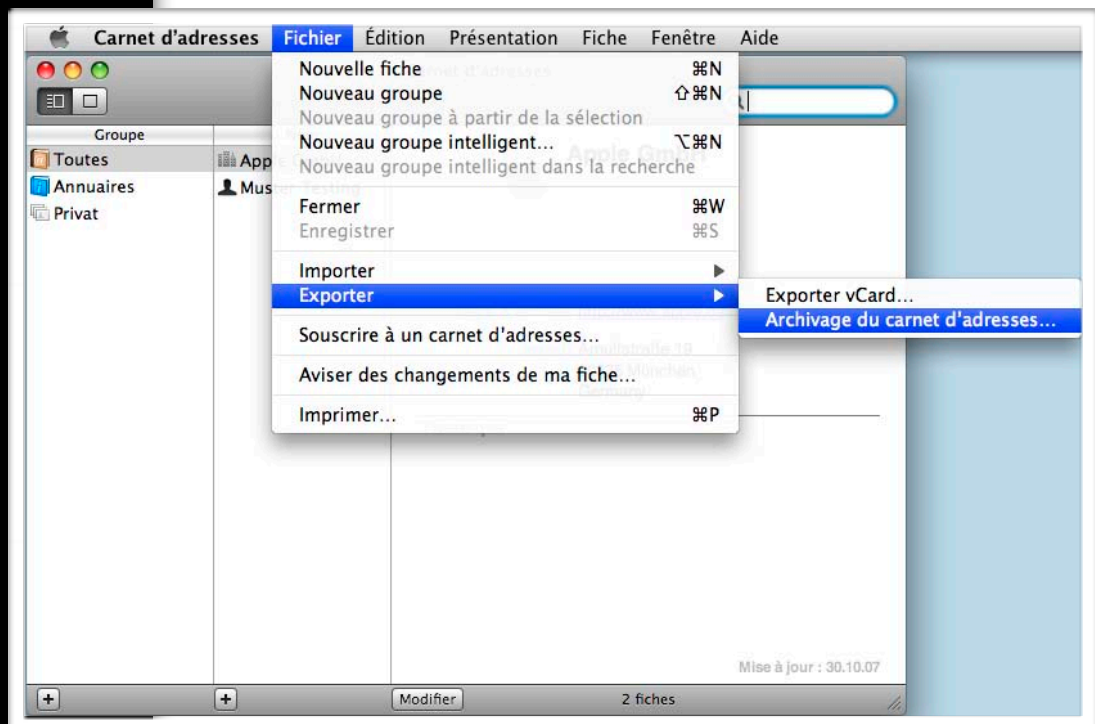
Carnet d'adresses Fichier Édition Présentation Fiche Fenêtre Aide

Nouvelle fiche ⌘N
Nouveau groupe ⇧⌘N
Nouveau groupe à partir de la sélection
Nouveau groupe intelligent... ⌥⌘N
Nouveau groupe intelligent dans la recherche

Fermer ⌘W
Enregistrer ⌘S

Importer
Exporter

Souscrire à un carnet d'adresses...

Aviser des changements de ma fiche...

Imprimer... ⌘P

Exporter vCard...
Archivage du carnet d'adresses...

Groupe
Toutes
Annuaires
Privat

App
Mus

Mise à jour : 30.10.07

Modifier
2 fiches